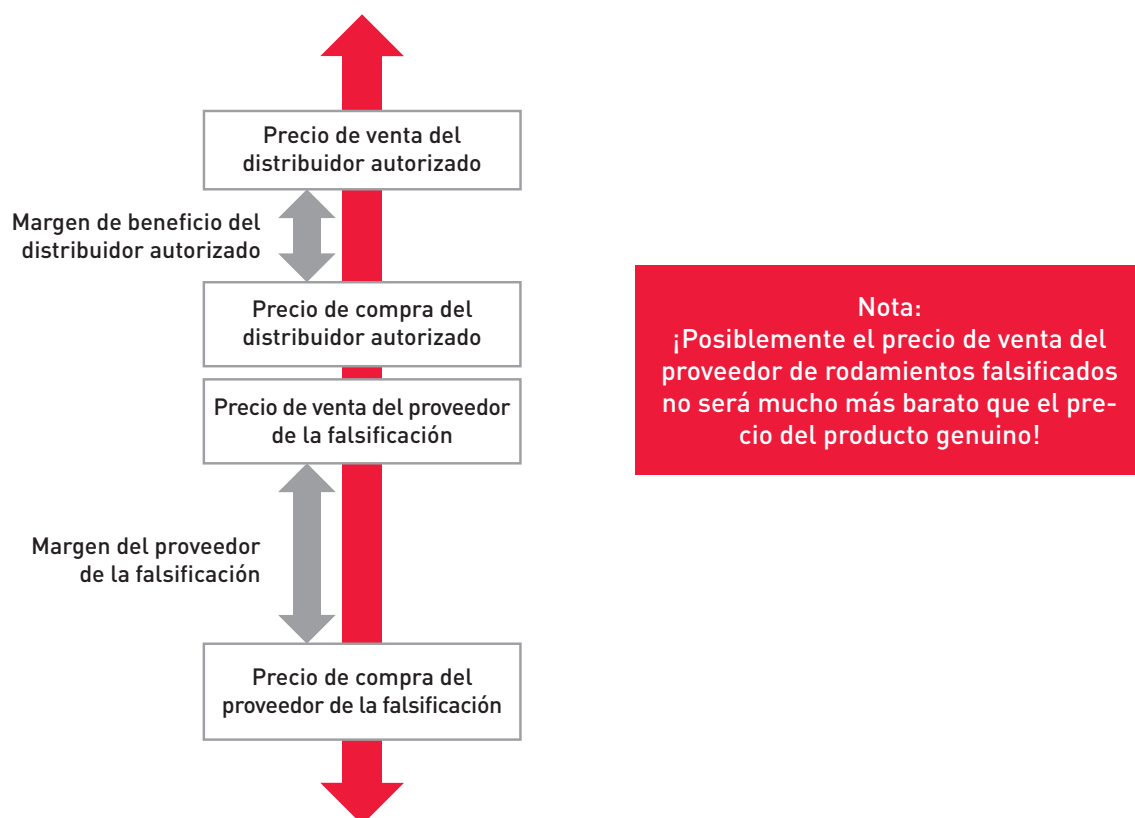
Precio de venta del distribuidor autorizado

Margen de beneficio del distribuidor autorizado

Precio de compra del distribuidor autorizado

Precio de venta del proveedor de la falsificación

Margen del proveedor de la falsificación

Precio de compra del proveedor de la falsificación

Nota:
¡Posiblemente el precio de venta del proveedor de rodamientos falsificados no será mucho más barato que el precio del producto genuino!